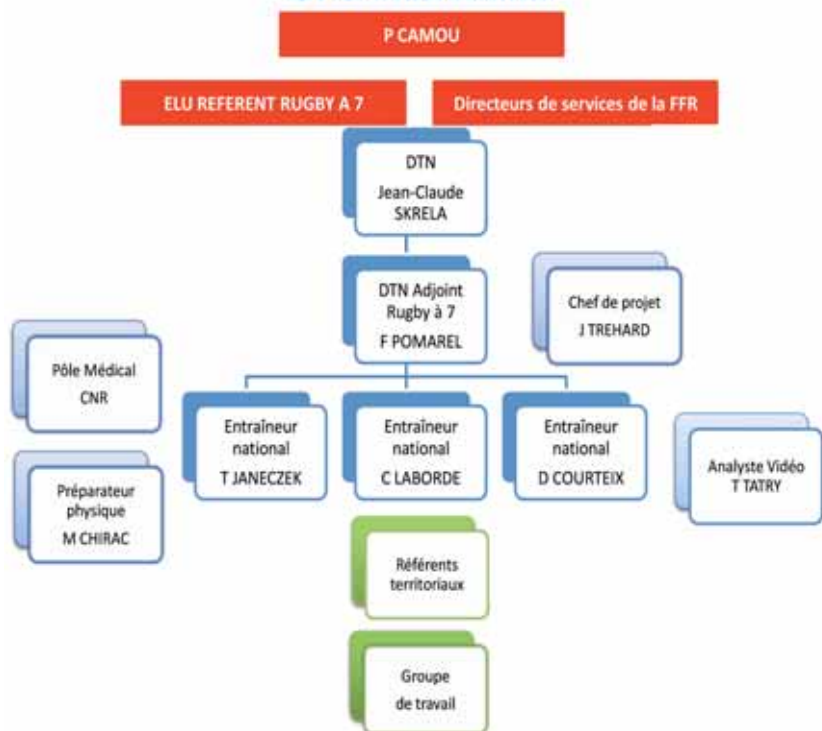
P CAMOU

ELU REFERENT RUGBY A 7

Directeurs de services de la FFR

DTN
Jean-Claude
SKRELA

DTN Adjoint
Rugby à 7
F POMAREL

Chef de projet
J TREHARD

Pôle Médical
CNR

Entraîneur
national
T JANECZEK

Entraîneur
national
C LABORDE

Entraîneur
national
D COURTEIX

Analyste Vidéo
T TATRY

Préparateur
physique
M CHIRAC

Référents
territoriaux

Groupe
de travail